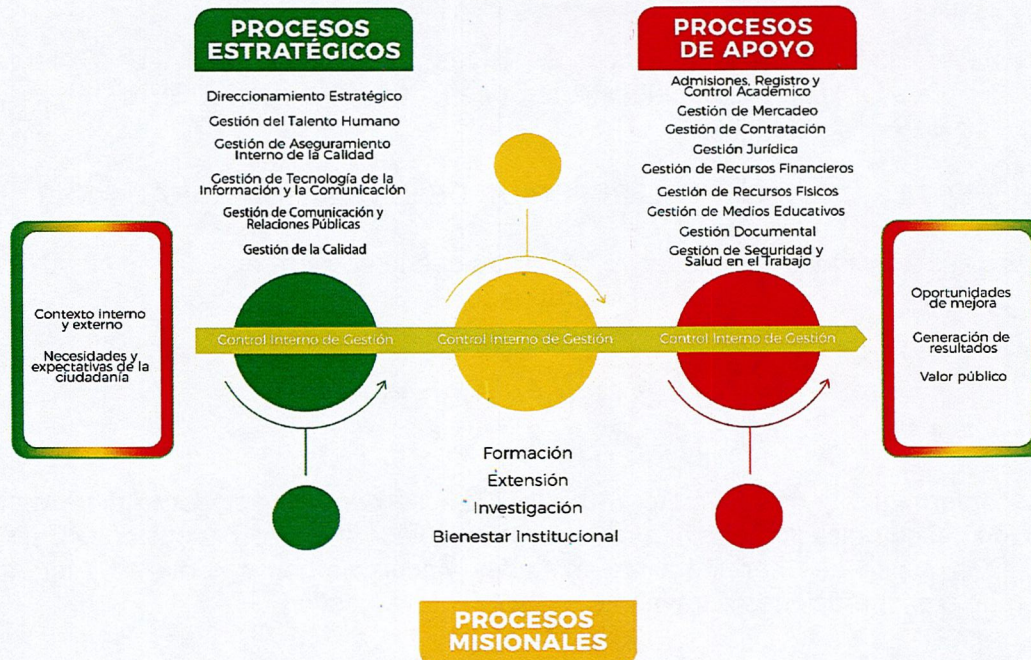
PROCESOS ESTRATÉGICOS

Direccionamiento Estratégico

Gestión del Talento Humano

Gestión de Aseguramiento Interno de la Calidad

Gestión de Tecnología de la Información y la Comunicación

Gestión de Comunicación y Relaciones Públicas

Gestión de la Calidad

PROCESOS DE APOYO

Admisiones, Registro y Control Académico

Gestión de Mercadeo

Gestión de Contratación

Gestión Jurídica

Gestión de Recursos Financieros

Gestión de Recursos Físicos

Gestión de Medios Educativos

Gestión Documental

Gestión de Seguridad y Salud en el Trabajo

Contexto interno y externo

Necesidades y expectativas de la ciudadanía

Control Interno de Gestión

Control Interno de Gestión

Control Interno de Gestión

Oportunidades de mejora

Generación de resultados

Valor público

Formación

Extensión

Investigación

Bienestar Institucional

PROCESOS MISIONALES